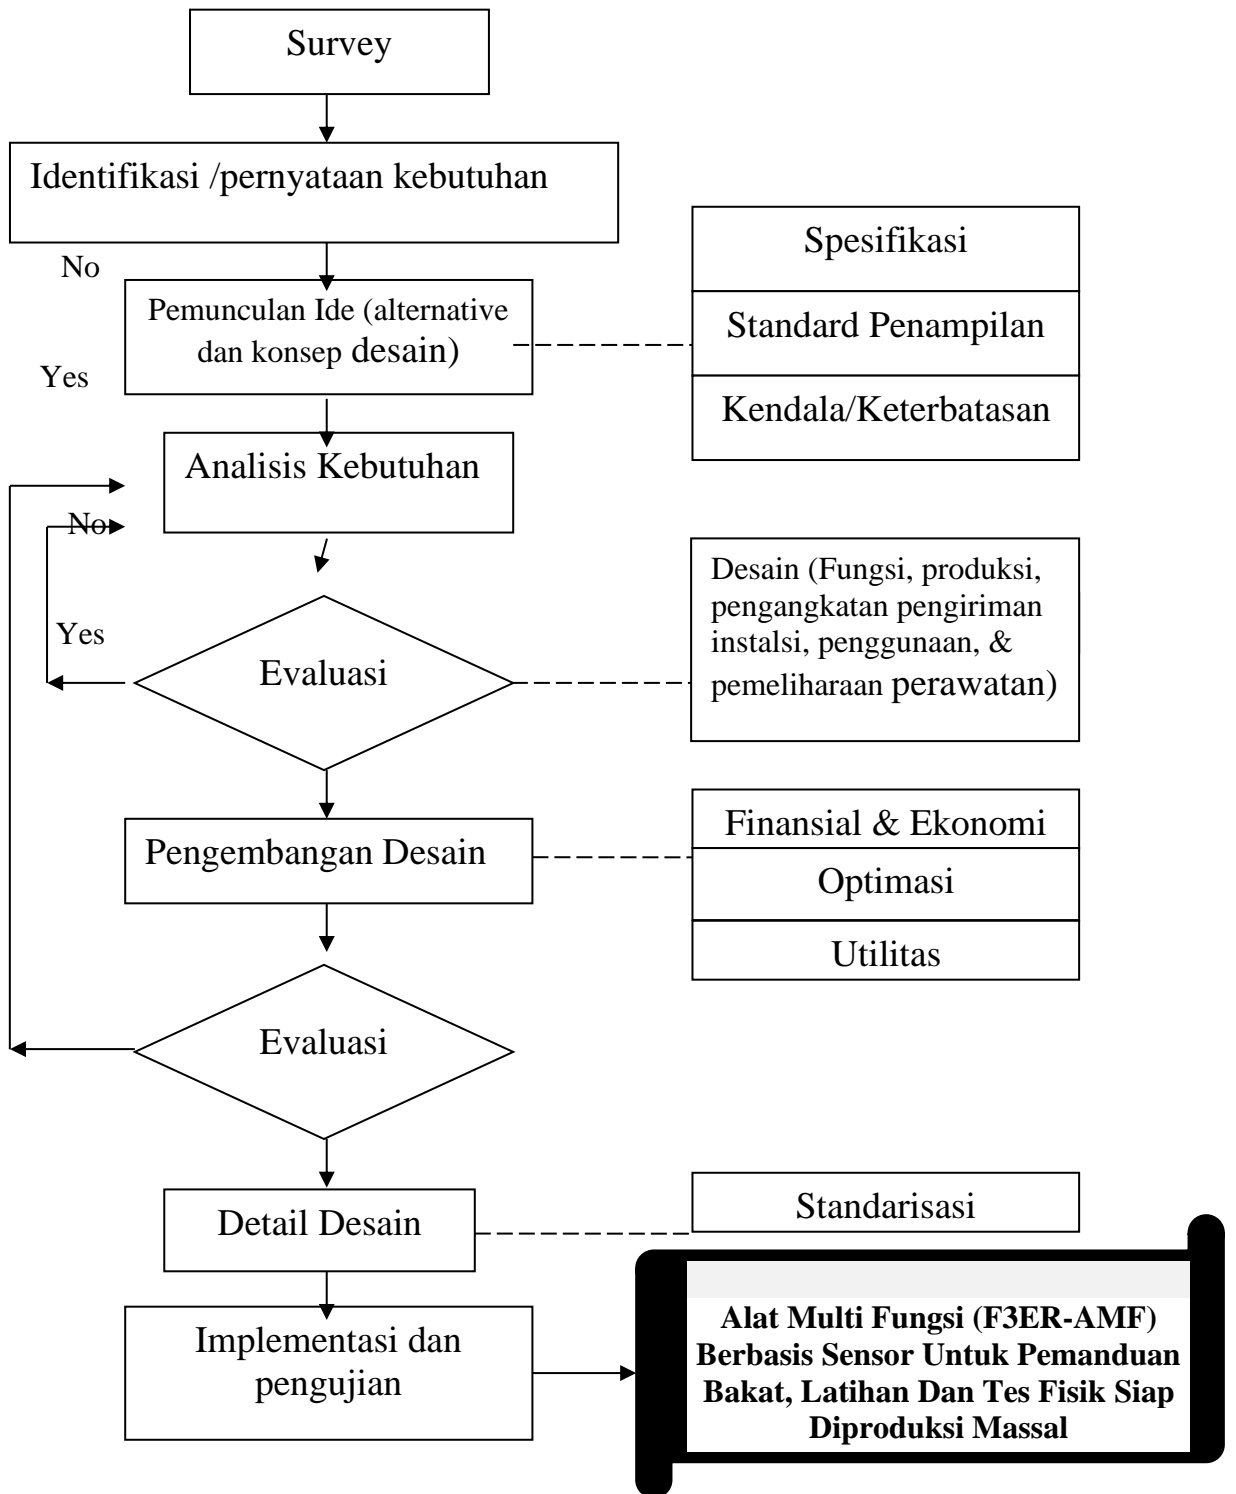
Survey

Identifikasi /pernyataan kebutuhan

No

Pemunculan Ide (alternative dan konsep desain)

Yes

Spesifikasi

Standard Penampilan

Kendala/Keterbatasan

Analisis Kebutuhan

No

Yes

Evaluasi

Desain (Fungsi, produksi, pengangkatan pengiriman instalsi, penggunaan, & pemeliharaan perawatan)

Pengembangan Desain

Finansial & Ekonomi

Optimasi

Utilitas

Evaluasi

Detail Desain

Standarisasi

Implementasi dan pengujian

Alat Multi Fungsi (F3ER-AMF) Berbasis Sensor Untuk Pemanduan Bakat, Latihan Dan Tes Fisik Siap Diproduksi Massal